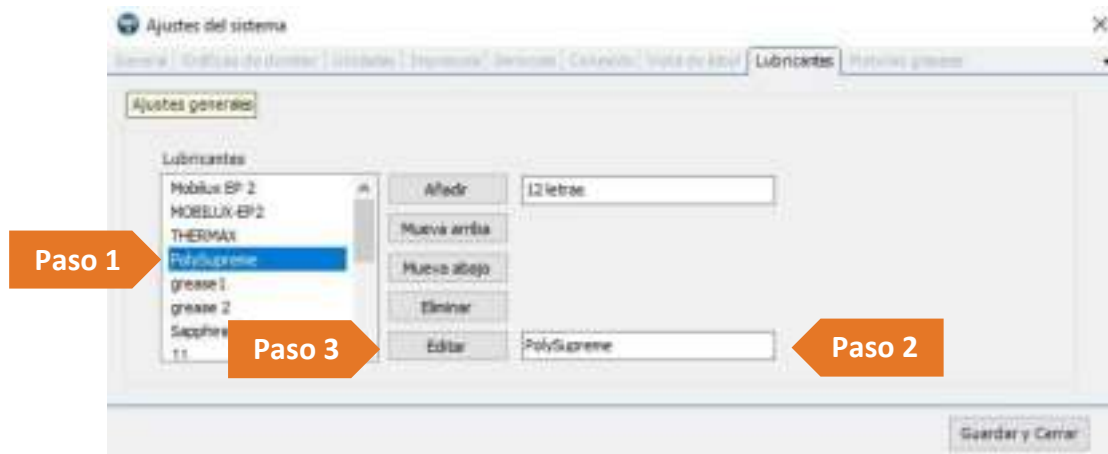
Ajustes del sistema

General | Gráficas de dominio | Unidades | Impresora | Sensores | Conexión | Vista de árbol | Lubricantes | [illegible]

Ajustes generales

Lubricantes

Mobilux EP 2
MOBILUX-EP2
THERMAX
PolySupreme
grease1
grease 2
Sapphire
11

Añadir
12 letras
Mueva arriba
Mueva abajo
Eliminar
Editar
PolySupreme

Paso 1
Paso 3
Paso 2

Guardar y Cerrar